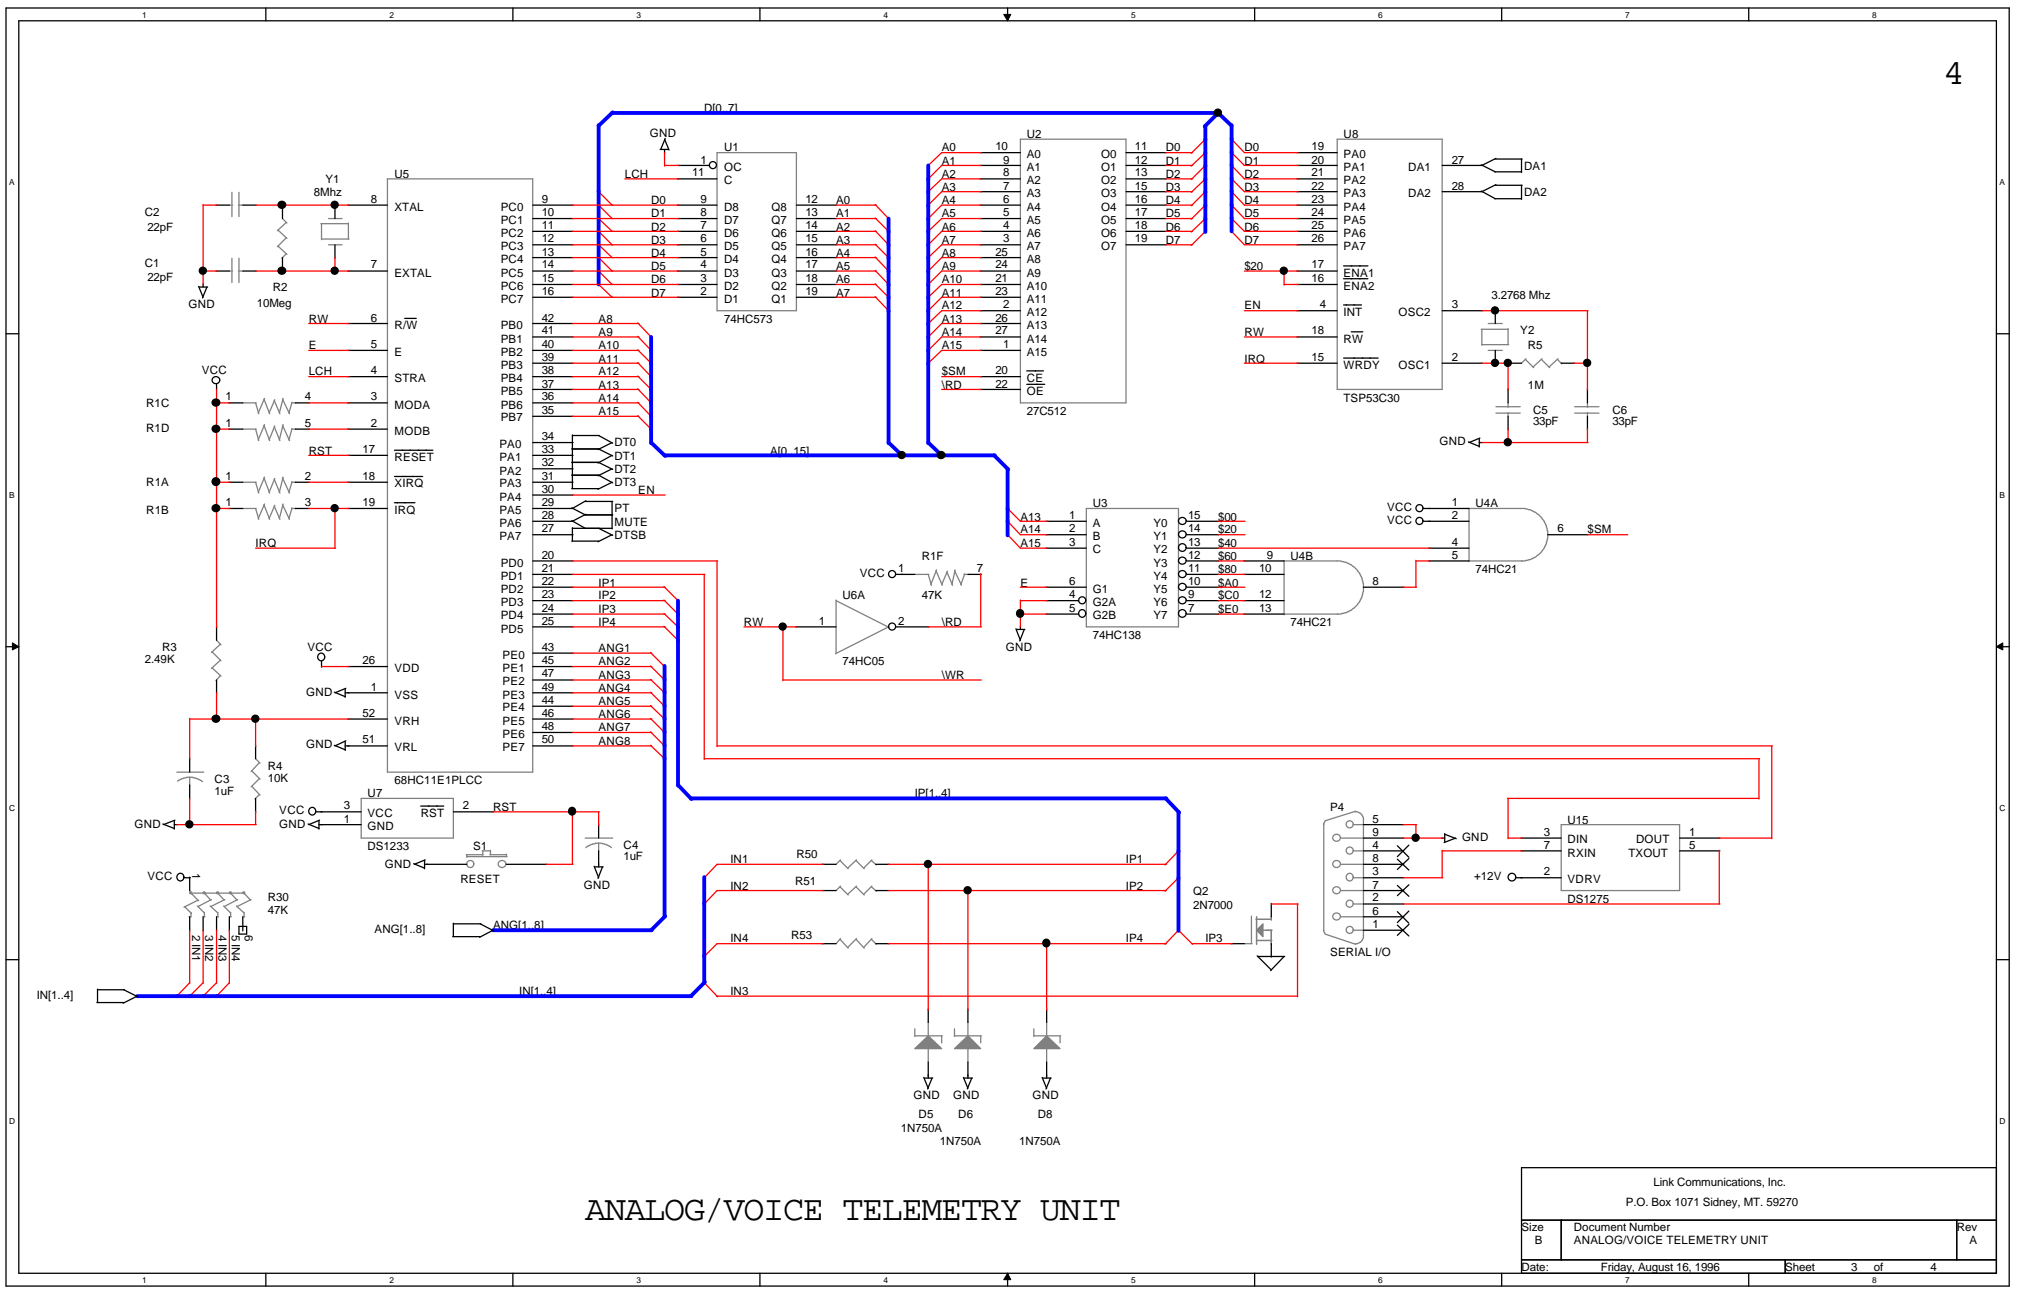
1 2 3 4 5 6 7 8

4

A B C D

D[0..7]

GND
U1
1 OC
LCH 11 C

C2 22pF
Y1 8Mhz
U5
8 XTAL
C1 22pF
GND
R2 10Meg
7 EXTAL

PC0 9 D0 9 D8 Q8 12 A0
PC1 10 D1 8 D7 Q7 13 A1
PC2 11 D2 7 D6 Q6 14 A2
PC3 12 D3 6 D5 Q5 15 A3
PC4 13 D4 5 D4 Q4 16 A4
PC5 14 D5 4 D3 Q3 17 A5
PC6 15 D6 3 D2 Q2 18 A6
PC7 16 D7 2 D1 Q1 19 A7
74HC573

RW 6 R/$\overline{W}$
E 5 E
LCH 4 STRA
VCC
R1C 1 4 3 MODA
R1D 1 5 2 MODB
RST 17 $\overline{RESET}$
R1A 1 2 18 $\overline{XIRQ}$
R1B 1 3 19 $\overline{IRQ}$
IRQ

PB0 42 A8
PB1 41 A9
PB2 40 A10
PB3 39 A11
PB4 38 A12
PB5 37 A13
PB6 36 A14
PB7 35 A15

PA0 34 DT0
PA1 33 DT1
PA2 32 DT2
PA3 31 DT3
PA4 30 EN
PA5 29 PT
PA6 28 MUTE
PA7 27 DTSB

PD0 20
PD1 21
PD2 22 IP1
PD3 23 IP2
PD4 24 IP3
PD5 25 IP4

R3 2.49K
VCC 26 VDD
GND 1 VSS
52 VRH
GND 51 VRL
PE0 43 ANG1
PE1 45 ANG2
PE2 47 ANG3
PE3 49 ANG4
PE4 44 ANG5
PE5 46 ANG6
PE6 48 ANG7
PE7 50 ANG8
68HC11E1PLCC

C3 1uF
R4 10K
GND
U7
VCC 3 VCC $\overline{RST}$ 2 RST
GND 1 GND
DS1233
S1
GND RESET
C4 1uF
GND

VCC
R30 47K
2 IN1 3 IN2 4 IN3 5 IN4 6
IN[1..4]
IN[1..4]
ANG[1..8] ANG[1..8]

A[0..15]

U2
A0 10 A0 O0 11 D0
A1 9 A1 O1 12 D1
A2 8 A2 O2 13 D2
A3 7 A3 O3 15 D3
A4 6 A4 O4 16 D4
A5 5 A5 O5 17 D5
A6 4 A6 O6 18 D6
A7 3 A7 O7 19 D7
A8 25 A8
A9 24 A9
A10 21 A10
A11 23 A11
A12 2 A12
A13 26 A13
A14 27 A14
A15 1 A15
$SM 20 $\overline{CE}$
\RD 22 $\overline{OE}$
27C512

U8
D0 19 PA0
D1 20 PA1 DA1 27 DA1
D2 21 PA2
D3 22 PA3 DA2 28 DA2
D4 23 PA4
D5 24 PA5
D6 25 PA6
D7 26 PA7
$20 17 $\overline{ENA1}$
16 ENA2
EN 4 $\overline{INT}$ OSC2 3
RW 18 $\overline{RW}$
IRQ 15 $\overline{WRDY}$ OSC1 2
TSP53C30
3.2768 Mhz
Y2
R5
1M
C5 33pF
C6 33pF
GND

U3
A13 1 A Y0 15 $00
A14 2 B Y1 14 $20
A15 3 C Y2 13 $40
Y3 12 $60
E 6 G1 Y4 11 $80
4 G2A Y5 10 $A0
5 G2B Y6 9 $C0
Y7 7 $E0
GND
74HC138

VCC 1 U4A
VCC 2
4
5
6 $SM
74HC21
9 U4B
10
12
13
8
74HC21

R1F
VCC 1 7
47K
U6A
RW 1 2 \RD
74HC05
\WR

IP[1..4]

P4
5
9
4
8
3
7
2
6
1
SERIAL I/O
GND
U15
3 DIN DOUT 1
7 RXIN TXOUT 5
+12V 2 VDRV
DS1275

IN1 R50 IP1
IN2 R51 IP2
IN4 R53 IP4
IN3
Q2 2N7000
IP3

GND GND GND
D5 D6 D8
1N750A 1N750A 1N750A

ANALOG/VOICE TELEMETRY UNIT

Link Communications, Inc.
P.O. Box 1071 Sidney, MT. 59270

| Size | Document Number | Rev |
|---|---|---|
| B | ANALOG/VOICE TELEMETRY UNIT | A |
| Date: | Friday, August 16, 1996 | Sheet 3 of 4 |